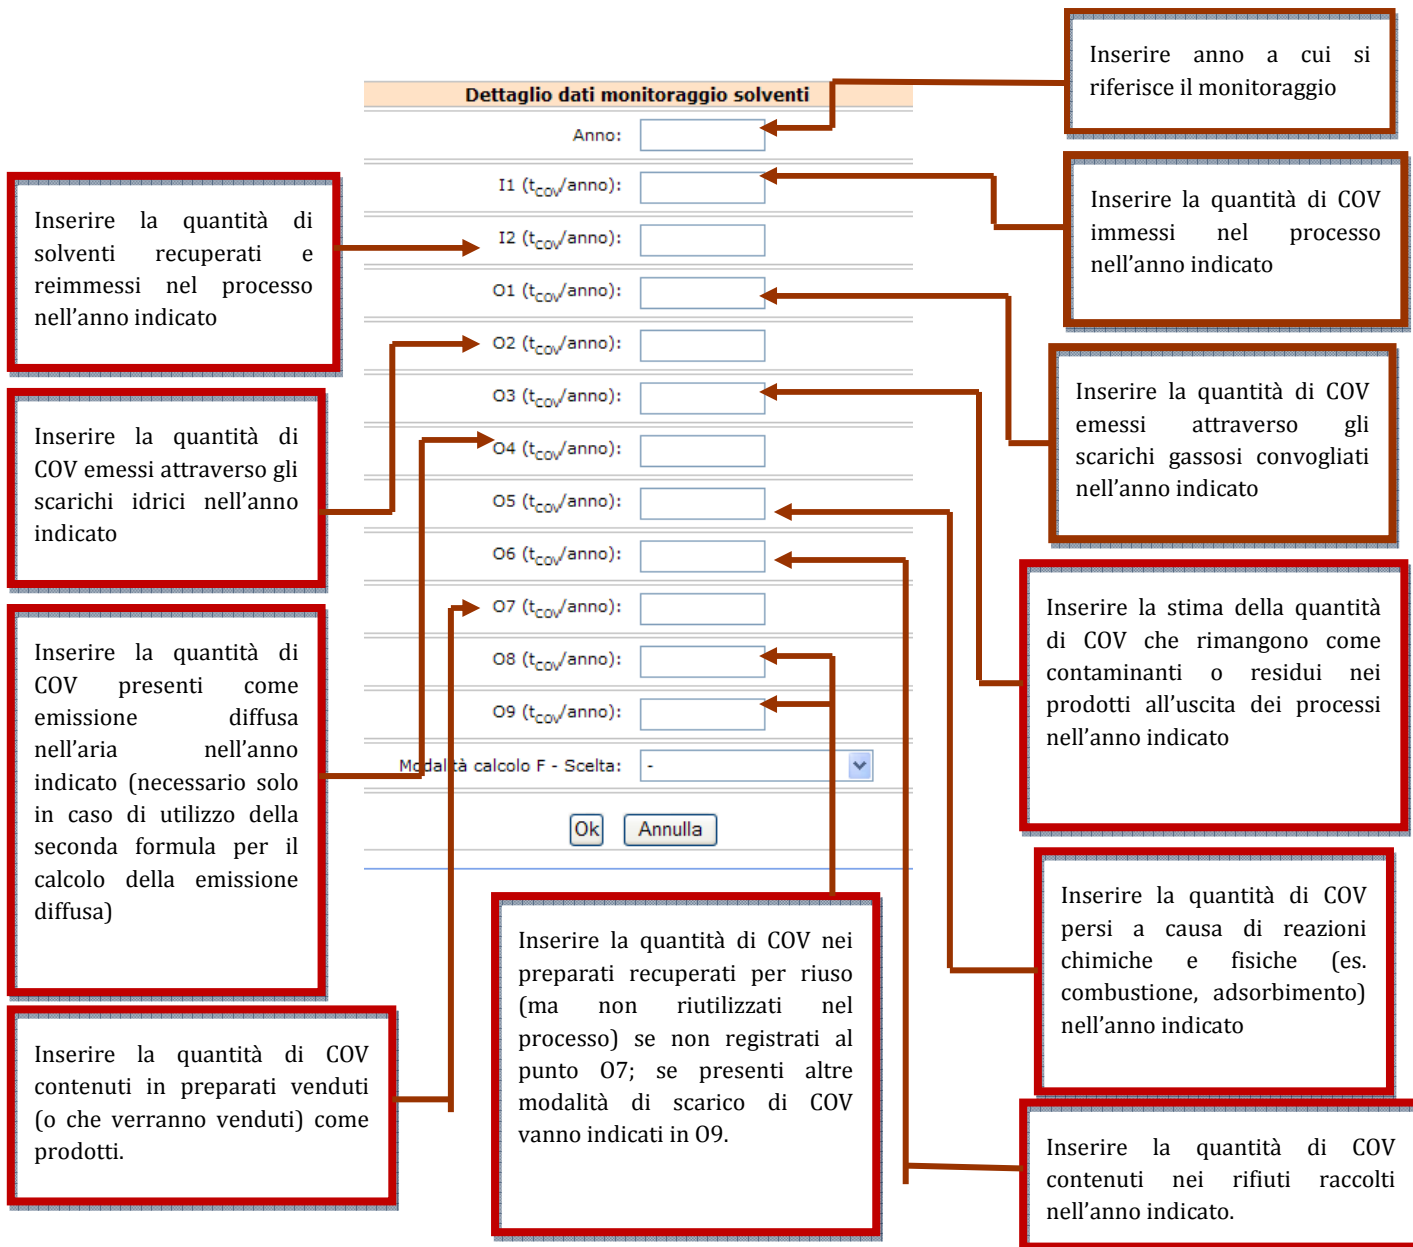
Dettaglio dati monitoraggio solventi

Anno:

I1 ($t_{COV}$/anno):

I2 ($t_{COV}$/anno):

O1 ($t_{COV}$/anno):

O2 ($t_{COV}$/anno):

O3 ($t_{COV}$/anno):

O4 ($t_{COV}$/anno):

O5 ($t_{COV}$/anno):

O6 ($t_{COV}$/anno):

O7 ($t_{COV}$/anno):

O8 ($t_{COV}$/anno):

O9 ($t_{COV}$/anno):

Modalità calcolo F - Scelta: -

Ok Annulla

Inserire anno a cui si riferisce il monitoraggio

Inserire la quantità di COV immessi nel processo nell'anno indicato

Inserire la quantità di COV emessi attraverso gli scarichi gassosi convogliati nell'anno indicato

Inserire la stima della quantità di COV che rimangono come contaminanti o residui nei prodotti all'uscita dei processi nell'anno indicato

Inserire la quantità di COV persi a causa di reazioni chimiche e fisiche (es. combustione, adsorbimento) nell'anno indicato

Inserire la quantità di COV contenuti nei rifiuti raccolti nell'anno indicato.

Inserire la quantità di solventi recuperati e reimmessi nel processo nell'anno indicato

Inserire la quantità di COV emessi attraverso gli scarichi idrici nell'anno indicato

Inserire la quantità di COV presenti come emissione diffusa nell'aria nell'anno indicato (necessario solo in caso di utilizzo della seconda formula per il calcolo della emissione diffusa)

Inserire la quantità di COV contenuti in preparati venduti (o che verranno venduti) come prodotti.

Inserire la quantità di COV nei preparati recuperati per riuso (ma non riutilizzati nel processo) se non registrati al punto O7; se presenti altre modalità di scarico di COV vanno indicati in O9.